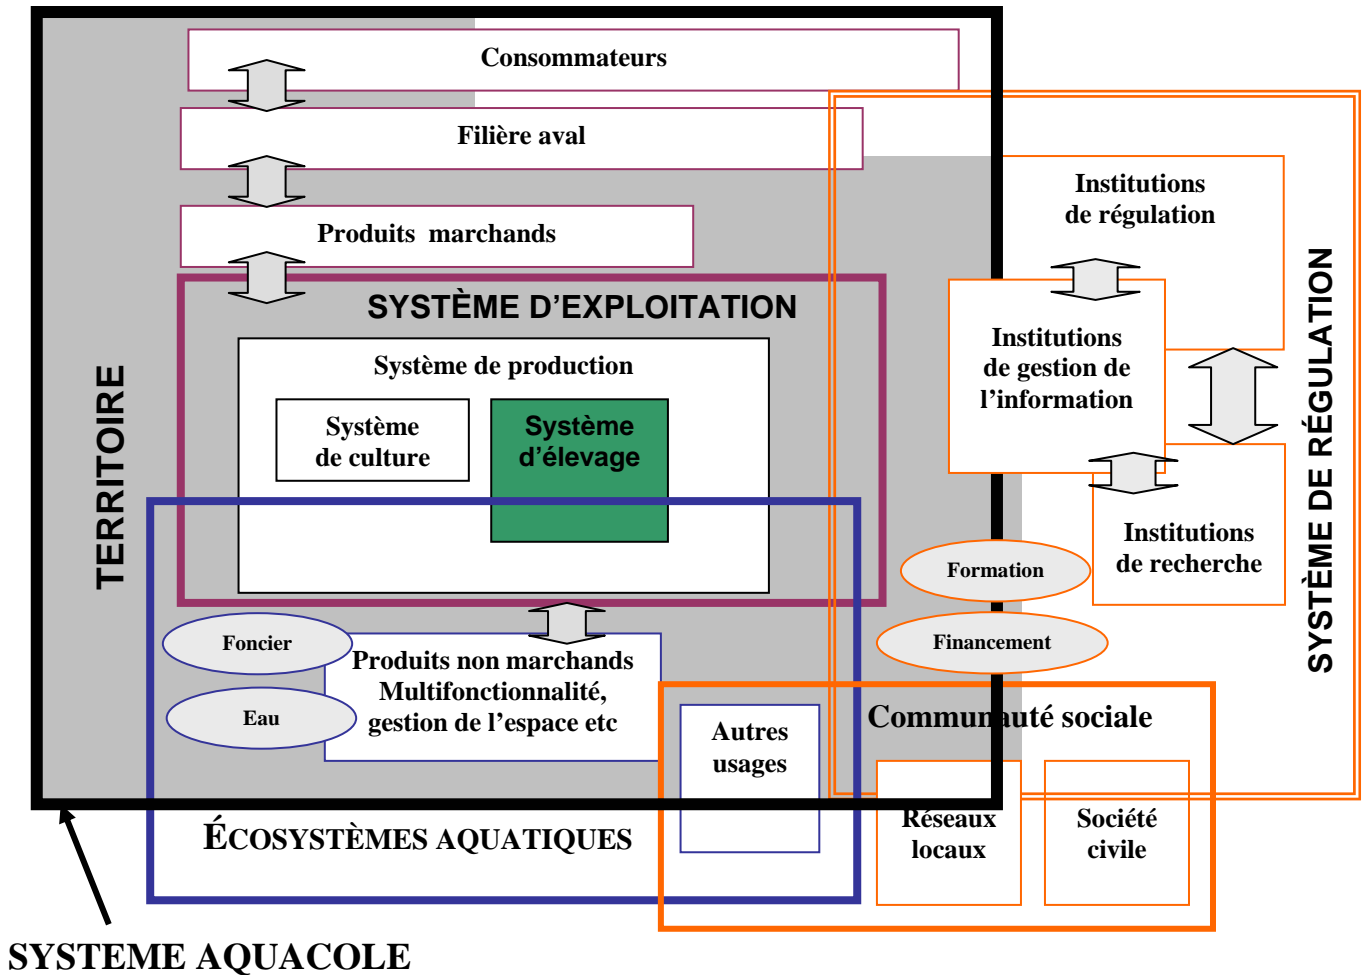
Consommateurs

Filière aval

Produits marchands

SYSTÈME D'EXPLOITATION

Système de production

Système de culture

Système d'élevage

TERRITOIRE

Institutions de régulation

Institutions de gestion de l'information

Institutions de recherche

SYSTÈME DE RÉGULATION

Formation

Financement

Foncier

Eau

Produits non marchands Multifonctionnalité, gestion de l'espace etc

Autres usages

Communauté sociale

Réseaux locaux

Société civile

ÉCOSYSTÈMES AQUATIQUES

SYSTEME AQUACOLE